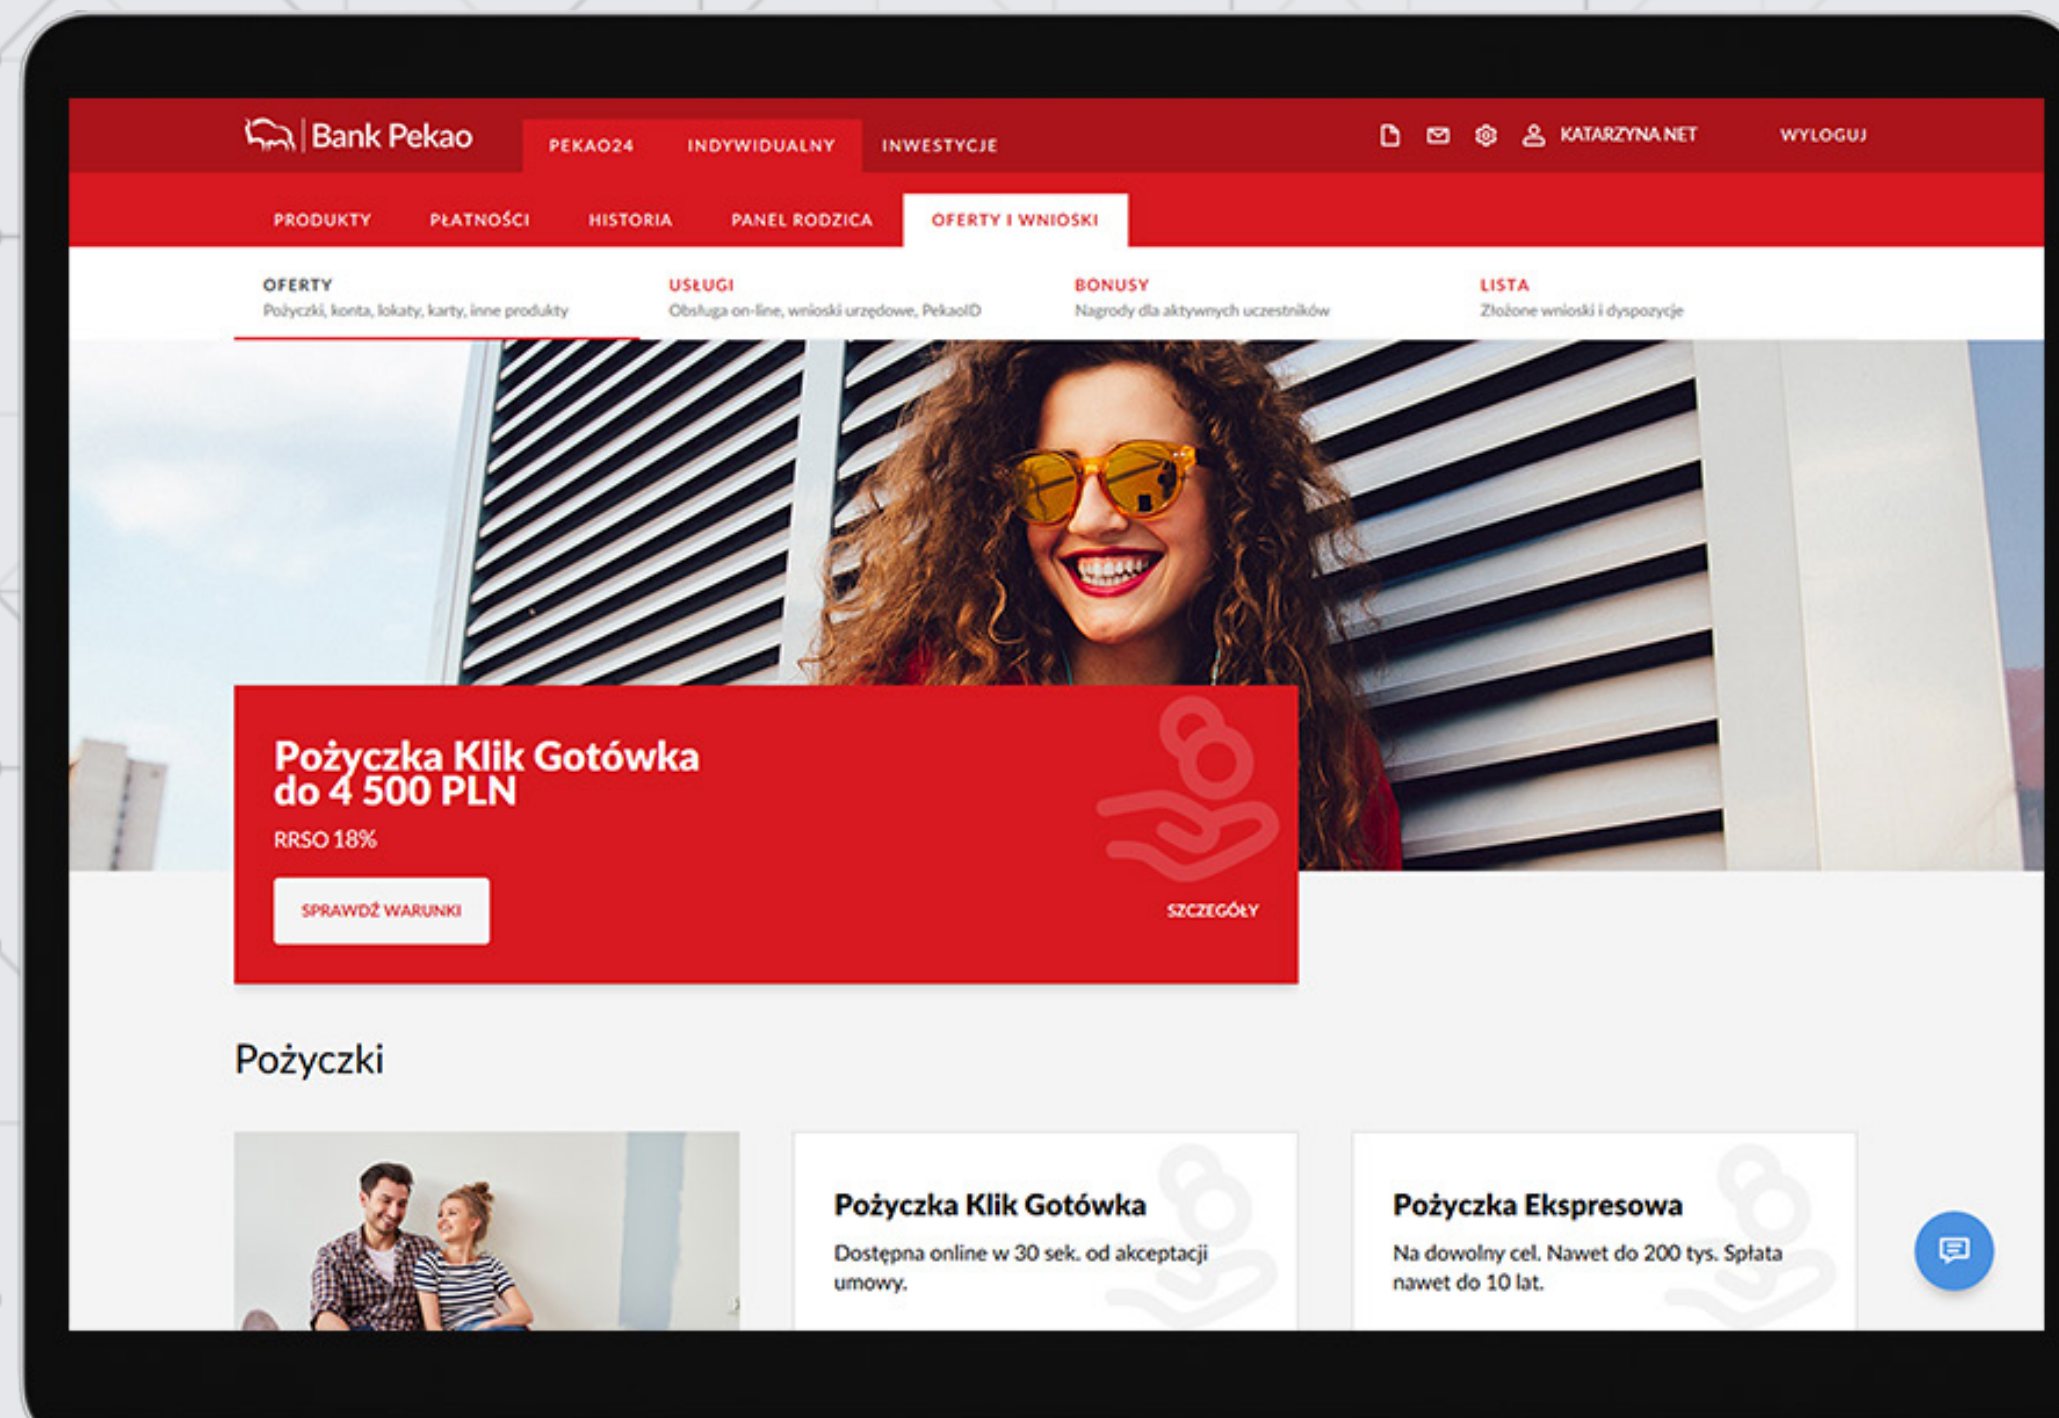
Bank Pekao

PEKAO24 INDYWIDUALNY INWESTYCJE

KATARZYNA NET

WYLOGUJ

PRODUKTY PŁATNOŚCI HISTORIA PANEL RODZICA OFERTY I WNIOSKI

OFERTY
Pożyczki, konta, lokaty, karty, inne produkty

USŁUGI
Obsługa on-line, wnioski urzędowe, PekaoID

BONUSY
Nagrody dla aktywnych uczestników

LISTA
Złożone wnioski i dyspozycje

Pożyczka Klik Gotówka do 4 500 PLN

RRSO 18%

SPRAWDŹ WARUNKI

SZCZEGÓŁY

Pożyczki

Pożyczka Klik Gotówka

Dostępna online w 30 sek. od akceptacji umowy.

Pożyczka Ekspresowa

Na dowolny cel. Nawet do 200 tys. Spłata nawet do 10 lat.